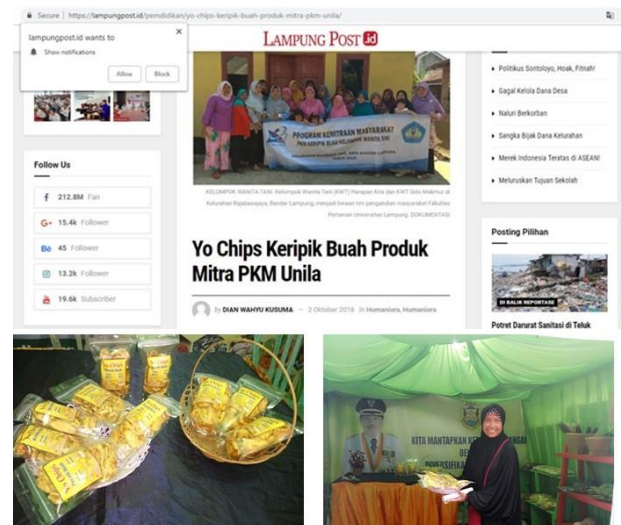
Secure | https://lampungpost.id/pendidikan/yo-chips-keripik-buah-produk-mitra-pkm-unila/

lampungpost.id wants to
Show notifications
Allow
Block

LAMPUNG POST id

PROGRAM KEMITRAAN MASYARAKAT

KELOMPOK WANITA TANI. Kelompok Wanita Tani (KWT) Harapan Kita dan KWT Sido Makmur di Kelurahan Rajabasajaya, Bandar Lampung, menjadi binaan tim pengabdian masyarakat Fakultas Pertanian Universitas Lampung. DOKUMENTASI

Yo Chips Keripik Buah Produk Mitra PKM Unila

by DIAN WAHYU KUSUMA — 2 Oktober 2018 In Humaniora, Humaniora

Follow Us
212.8M Fan
15.4k Follower
45 Follower
13.2k Follower
19.6k Subscriber

Politikus Sontoloyo, Hoak, Fitnah!
Gagal Kelola Dana Desa
Naluri Berkorban
Sangka Bijak Dana Kelurahan
Merek Indonesia Teratas di ASEAN!
Meluruskan Tujuan Sekolah

Posting Pilihan
DI BALIK REPORTASE
Potret Darurat Sanitasi di Teluk

KITA MANTAPKAN KE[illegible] DIVERSIFIKA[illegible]